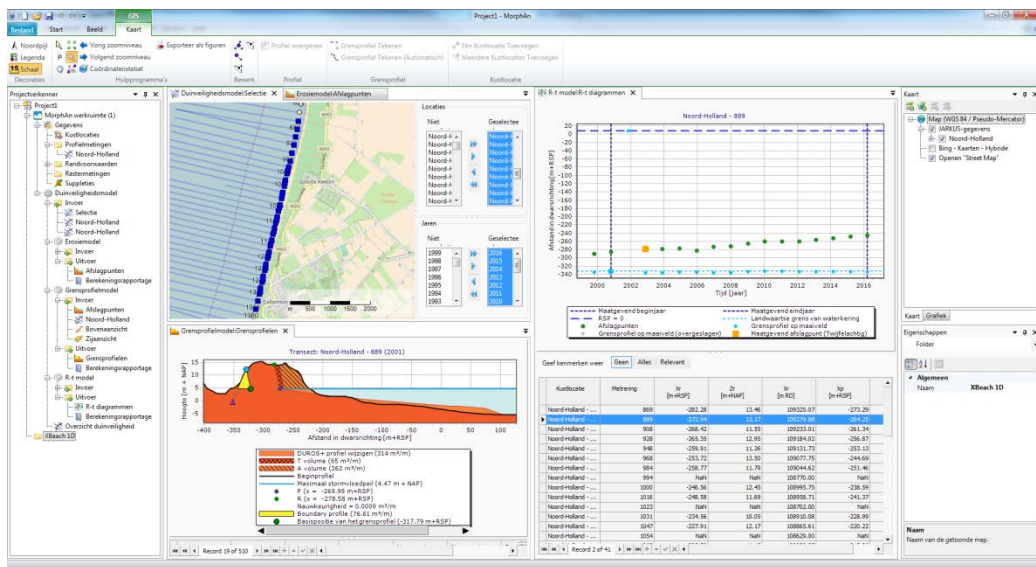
Project1 – MorphAn

Bestand Start Beeld Kaart GIS

Noordpijl Legenda Schaal Decoraties
Vorig zoomniveau Volgend zoomniveau Coördinatenstelsel Hulpprogramma's
Exporteer als figuren
Bewerk
Profiel weergeven Profiel
Grensprofiel Tekenen Grensprofiel Tekenen (Automatisch) Grensprofiel
Eén Kustlocatie Toevoegen Meerdere Kustlocaties Toevoegen Kustlocatie

Projectverkenner
Project1
MorphAn werkruimte (1)
Gegevens
Kustlocaties
Profielmetingen
Noord-Holland
Randvoorwaarden
Rastermetingen
Suppleties
Duinveiligheidsmodel
Invoer
Selectie
Noord-Holland
Noord-Holland
Erosiemodel
Invoer
Uitvoer
Afslagpunten
Berekeningsrapportage
Grensprofielmodel
Invoer
Afslagpunten
Noord-Holland
Bovenaanzicht
Zijaanzicht
Uitvoer
Grensprofielen
Berekeningsrapportage
R-t model
Invoer
Uitvoer
R-t diagrammen
Berekeningsrapportage
Overzicht duinveiligheid
XBeach 1D

Duinveiligheidsmodel:Selectie
Erosiemodel:Afslagpunten

Locaties
Niet
Geselecteerd
Noord-H
Jaren
Niet
Geselecteerd
1999 1998 1997 1996 1995 1994 1993
2016 2015 2014 2013 2012 2011 2010

Groote Keeten
Callantsoog
0 500 1000 1500 2000

R-t model:R-t diagrammen

Noord-Holland - 889
Afstand in dwarsrichting [m+RSP]
20 0 -20 -40 -60 -80 -100 -120 -140 -160 -180 -200 -220 -240 -260 -280 -300 -320 -340
2000 2002 2004 2006 2008 2010 2012 2014 2016
Tijd [jaar]
Maatgevend beginjaar
Maatgevend eindjaar
RSP = 0
Landwaartse grens van waterkering
Afslagpunten
Grensprofiel op maaiveld
Grensprofiel op maaiveld (overgeslagen)
Maatgevend afslagpunt (Twijfelachtig)

Grensprofielmodel:Grensprofielen
Transect: Noord-Holland - 889 (2001)
Hoogte [m + NAP]
15 10 5 0 -5 -10
-400 -350 -300 -250 -200 -150 -100 -50 0 50 100
Afstand in dwarsrichting [m+RSP]
DUROS+ profiel wijzigen (314 m³/m)
T volume (65 m³/m)
A volume (262 m³/m)
Beginprofiel
Maximaal stormvloedpeil (4.47 m + NAP)
P (x = -269.99 m+RSP)
R (x = -278.58 m+RSP)
Nauwkeurigheid = 0.0009 m³/m
Boundary profile (76.61 m³/m)
Basispositie van het grensprofiel (-317.79 m+RSP)
Record 19 of 510

Geef kenmerken weer Geen Alles Relevant

| Kustlocatie | Metrering | Xr [m+RSP] | Zr [m+NAP] | Xr [m RD] | Xp [m+RSP] |
|---|---|---|---|---|---|
| Noord-Holland - ... | 869 | -282.28 | 13.46 | 109325.07 | -273.29 |
| Noord-Holland - ... | 889 | -272.94 | 13.17 | 109279.88 | -264.25 |
| Noord-Holland - ... | 908 | -268.42 | 11.55 | 109233.01 | -261.34 |
| Noord-Holland - ... | 928 | -265.35 | 12.95 | 109184.02 | -256.87 |
| Noord-Holland - ... | 948 | -259.91 | 11.26 | 109131.73 | -253.13 |
| Noord-Holland - ... | 968 | -253.72 | 13.50 | 109077.75 | -244.69 |
| Noord-Holland - ... | 984 | -258.77 | 11.79 | 109044.62 | -251.46 |
| Noord-Holland - ... | 994 | NaN | NaN | 108770.00 | NaN |
| Noord-Holland - ... | 1000 | -246.56 | 12.45 | 108995.76 | -238.59 |
| Noord-Holland - ... | 1016 | -248.58 | 11.69 | 108958.71 | -241.37 |
| Noord-Holland - ... | 1023 | NaN | NaN | 108702.00 | NaN |
| Noord-Holland - ... | 1031 | -234.56 | 10.05 | 108910.08 | -228.99 |
| Noord-Holland - ... | 1047 | -227.91 | 12.17 | 108865.61 | -220.22 |
| Noord-Holland - ... | 1054 | NaN | NaN | 108629.00 | NaN |

Record 2 of 41

Kaart
Map (WGS 84 / Pseudo-Mercator)
JARKUS-gegevens
Noord-Holland
Bing - Kaarten - Hybride
Openen "Street Map"
Kaart Grafiek
Eigenschappen
Folder
Algemeen
Naam XBeach 1D
Naam
Naam van de getoonde map.